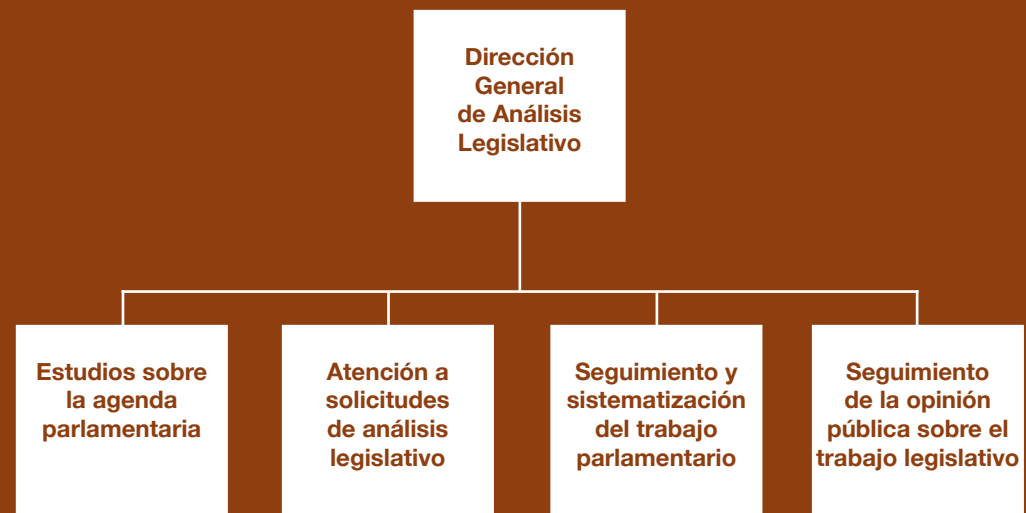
Dirección General de Análisis Legislativo

Estudios sobre la agenda parlamentaria

Atención a solicitudes de análisis legislativo

Seguimiento y sistematización del trabajo parlamentario

Seguimiento de la opinión pública sobre el trabajo legislativo